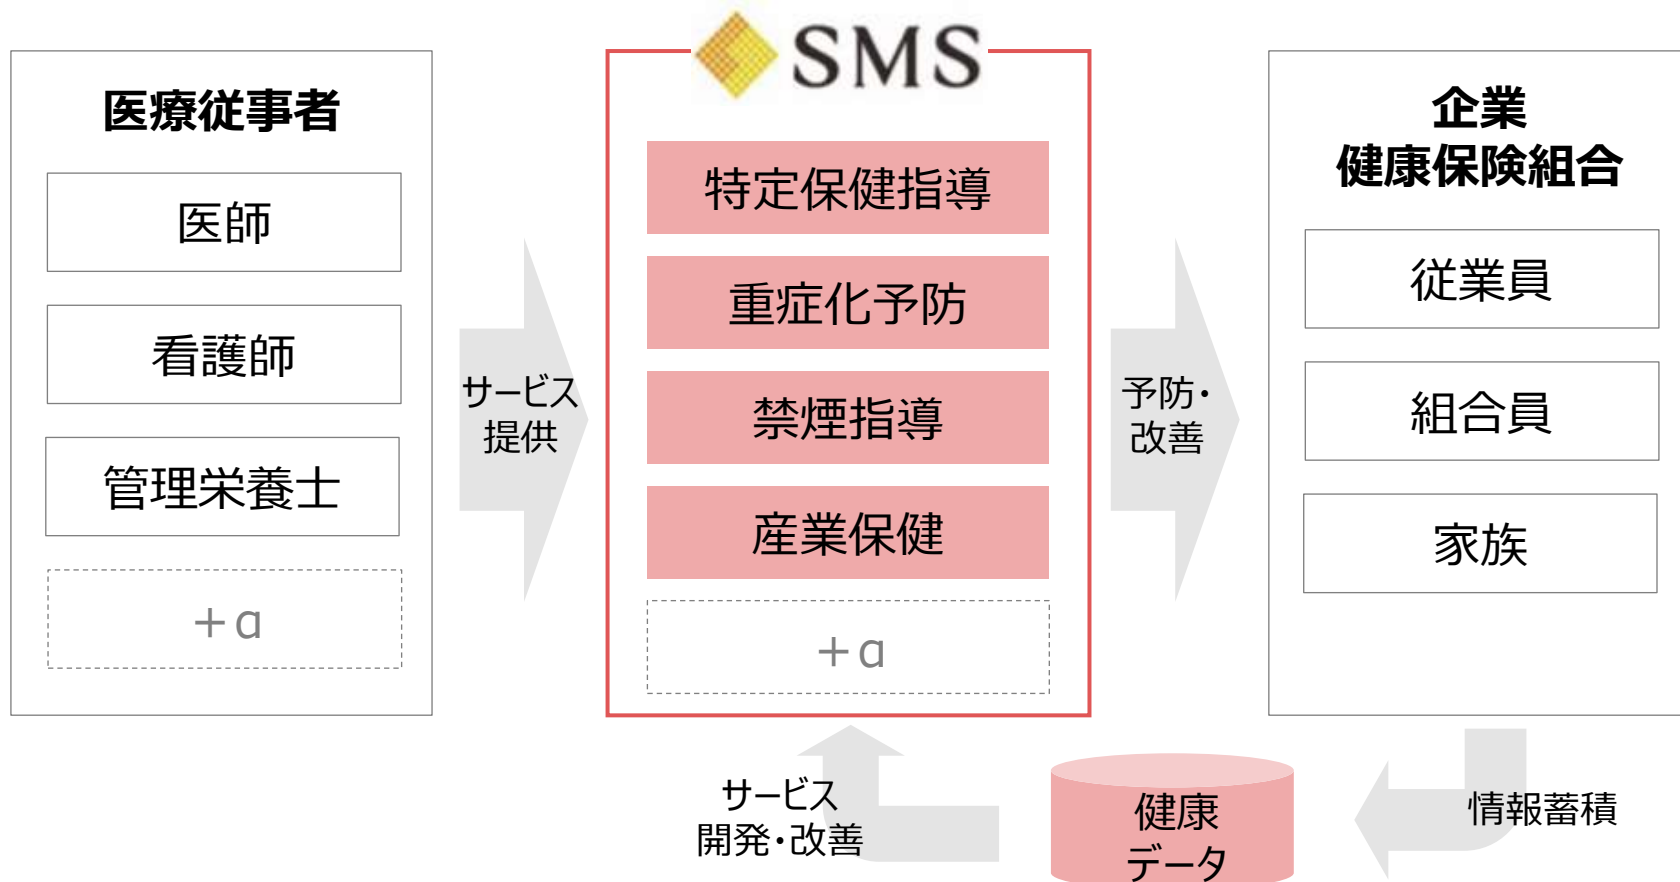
医療従事者

医師

看護師

管理栄養士

＋α

サービス
提供

SMS

特定保健指導

重症化予防

禁煙指導

産業保健

＋α

予防・
改善

企業
健康保険組合

従業員

組合員

家族

サービス
開発・改善

健康
データ

情報蓄積